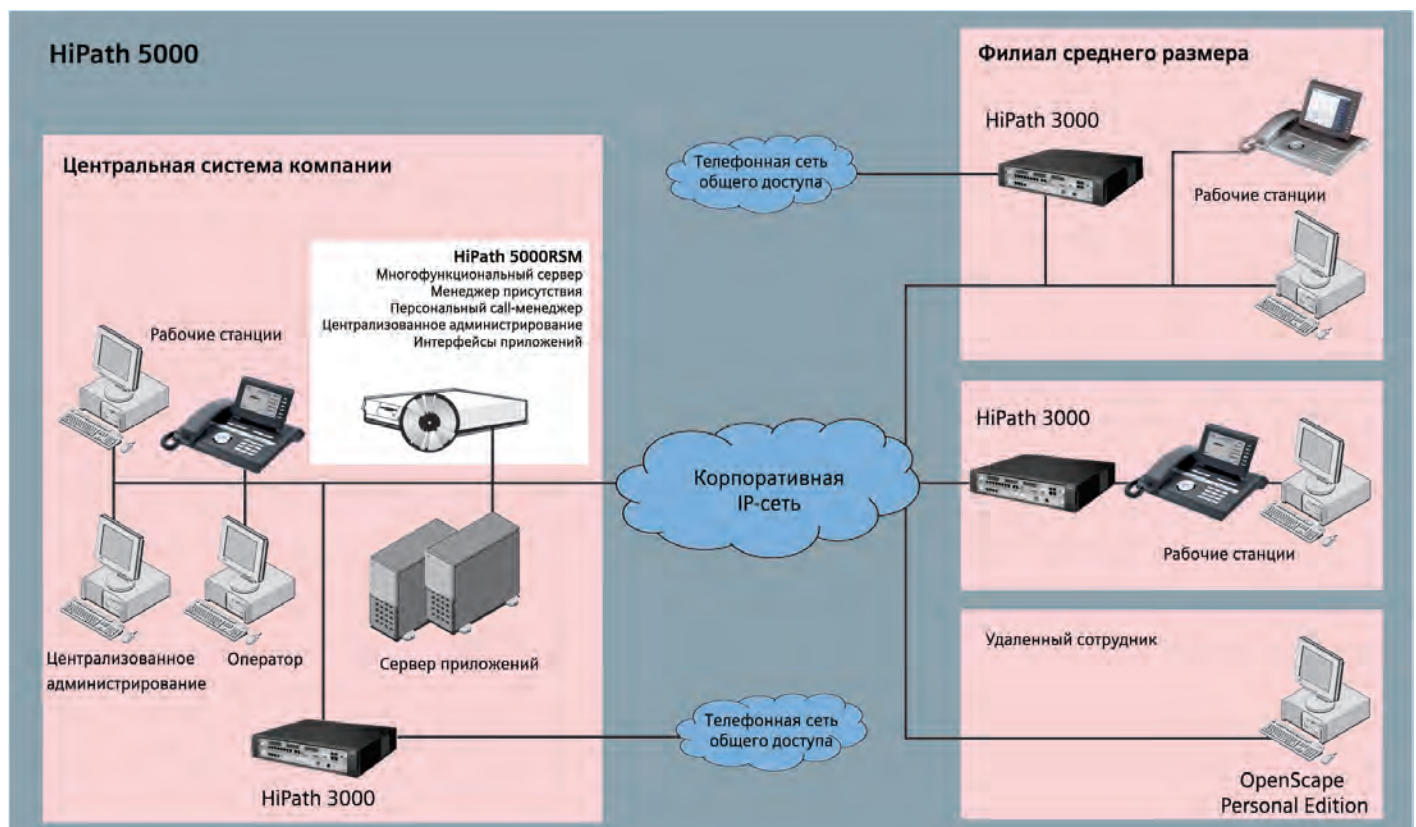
HiPath 5000

Центральная система компании

HiPath 5000RSM
Многофункциональный сервер
Менеджер присутствия
Персональный call-менеджер
Централизованное администрирование
Интерфейсы приложений

Рабочие станции

Централизованное администрирование

Оператор

Сервер приложений

HiPath 3000

Телефонная сеть общего доступа

Корпоративная IP-сеть

Телефонная сеть общего доступа

Филиал среднего размера

HiPath 3000

Рабочие станции

HiPath 3000

Рабочие станции

Удаленный сотрудник

OpenScape Personal Edition